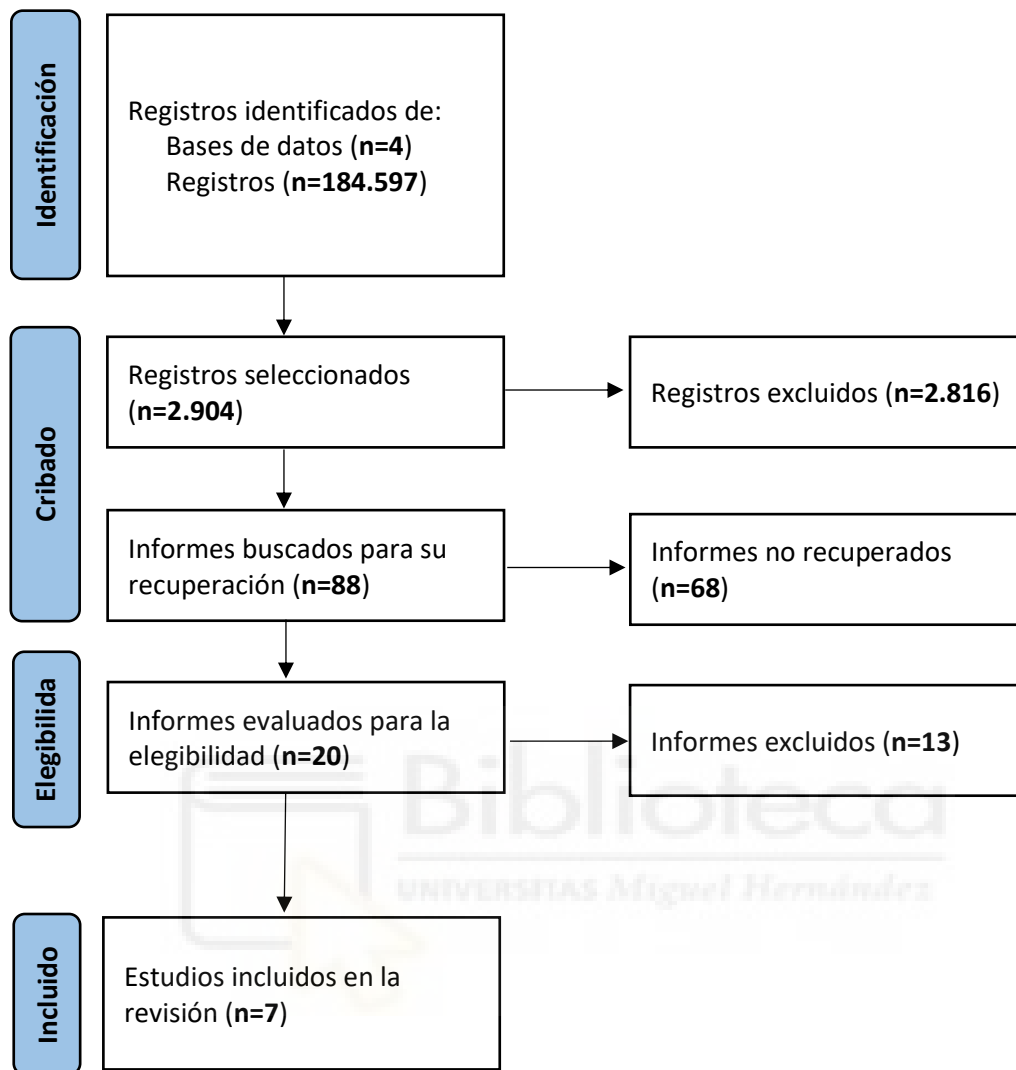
Identificación

Registros identificados de:
Bases de datos (**n=4**)
Registros (**n=184.597**)

Cribado

Registros seleccionados (**n=2.904**)

Registros excluidos (**n=2.816**)

Informes buscados para su recuperación (**n=88**)

Informes no recuperados (**n=68**)

Elegibilida

Informes evaluados para la elegibilidad (**n=20**)

Informes excluidos (**n=13**)

Biblioteca
UNIVERSITAS Miguel Hernández

Incluido

Estudios incluidos en la revisión (**n=7**)